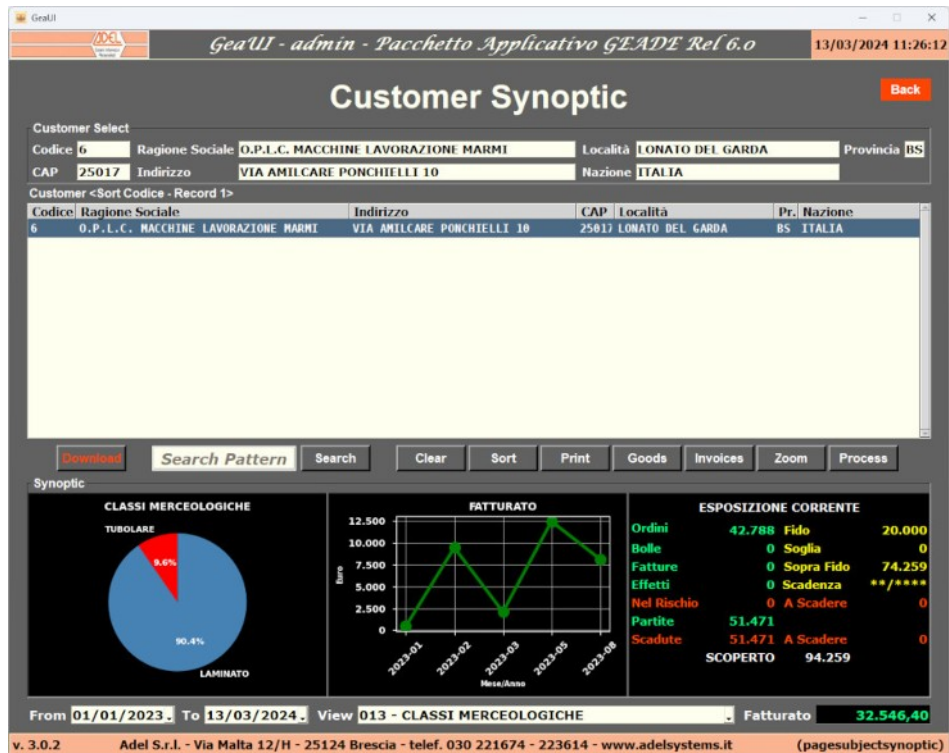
GeaUI

ADEL

GeaUI - admin - Pacchetto Applicativo GEADE Rel 6.0

13/03/2024 11:26:12

Customer Synoptic

Back

Customer Select

Codice 6 Ragione Sociale O.P.L.C. MACCHINE LAVORAZIONE MARMI Località LONATO DEL GARDA Provincia BS

CAP 25017 Indirizzo VIA AMILCARE PONCHIELLI 10 Nazione ITALIA

Customer <Sort Codice - Record 1>

| Codice | Ragione Sociale | Indirizzo | CAP | Località | Pr. | Nazione |
|---|---|---|---|---|---|---|
| 6 | O.P.L.C. MACCHINE LAVORAZIONE MARMI | VIA AMILCARE PONCHIELLI 10 | 25017 | LONATO DEL GARDA | BS | ITALIA |

Download Search Pattern Search Clear Sort Print Goods Invoices Zoom Process

Synoptic

CLASSI MERCEOLOGICHE

TUBOLARE

9.6%

90.4%

LAMINATO

FATTURATO

12.500
10.000
7.500
5.000
2.500
0

Euro

2023-01 2023-02 2023-03 2023-05 2023-08

Mese/Anno

ESPOSIZIONE CORRENTE

Ordini 42.788 Fido 20.000
Bolle 0 Soglia 0
Fatture 0 Sopra Fido 74.259
Effetti 0 Scadenza **/****
Nel Rischio 0 A Scadere 0
Partite 51.471
Scadute 51.471 A Scadere 0
SCOPERTO 94.259

From 01/01/2023 To 13/03/2024 View 013 - CLASSI MERCEOLOGICHE Fatturato 32.546,40

v. 3.0.2 Adel S.r.l. - Via Malta 12/H - 25124 Brescia - telef. 030 221674 - 223614 - www.adelsystems.it (pagesubjectsynoptic)